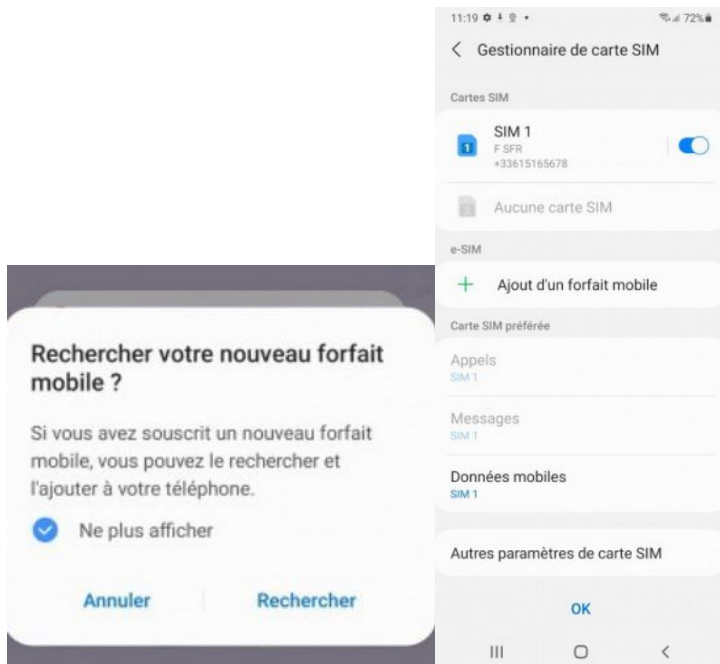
Rechercher votre nouveau forfait mobile ?

Si vous avez souscrit un nouveau forfait mobile, vous pouvez le rechercher et l'ajouter à votre téléphone.

Ne plus afficher

Annuler

Rechercher

11:19 72%

Gestionnaire de carte SIM

Cartes SIM

SIM 1
F SFR
+33615165678

Aucune carte SIM

e-SIM

Ajout d'un forfait mobile

Carte SIM préférée

Appels
SIM 1

Messages
SIM 1

Données mobiles
SIM 1

Autres paramètres de carte SIM

OK